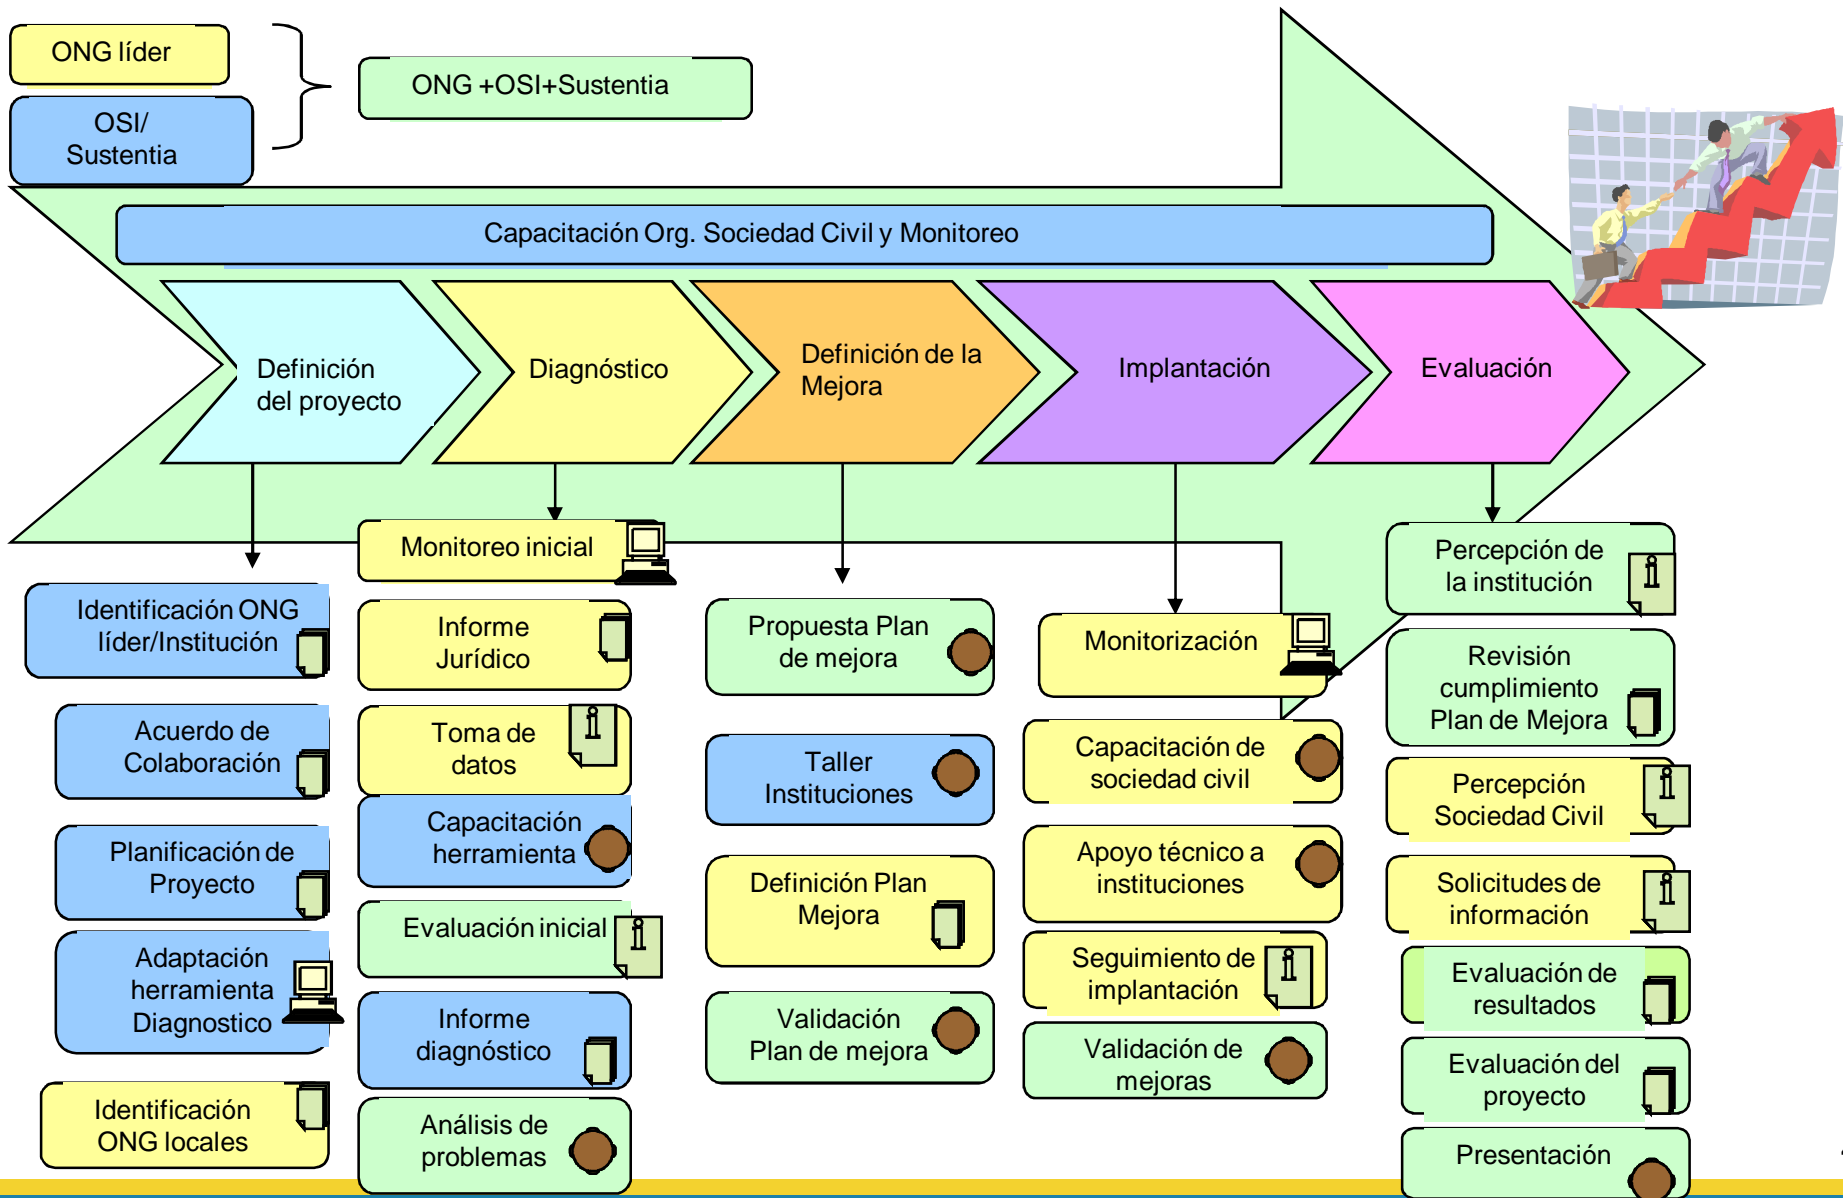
ONG líder

OSI/ Sustentia

ONG +OSI+Sustentia

Capacitación Org. Sociedad Civil y Monitoreo

Definición del proyecto

Diagnóstico

Definición de la Mejora

Implantación

Evaluación

Identificación ONG líder/Institución

Acuerdo de Colaboración

Planificación de Proyecto

Adaptación herramienta Diagnostico

Identificación ONG locales

Monitoreo inicial

Informe Jurídico

Toma de datos

Capacitación herramienta

Evaluación inicial

Informe diagnóstico

Análisis de problemas

Propuesta Plan de mejora

Taller Instituciones

Definición Plan Mejora

Validación Plan de mejora

Monitorización

Capacitación de sociedad civil

Apoyo técnico a instituciones

Seguimiento de implantación

Validación de mejoras

Percepción de la institución

Revisión cumplimiento Plan de Mejora

Percepción Sociedad Civil

Solicitudes de información

Evaluación de resultados

Evaluación del proyecto

Presentación